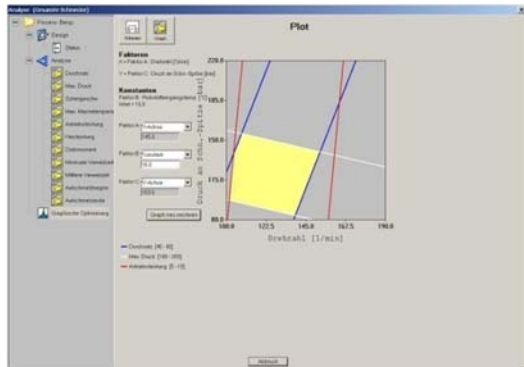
Analyse - (Graphische Optimierung)

Plot

Faktoren
X = Faktor A: Drehzahl [1/min]
Y = Faktor C: Druck an Scho.-Spitze [bar]

Konstanten
Faktor B: Rohrstaffelungsgrenze [%]
Wert = 10,0

Faktor A: X-Achse
Faktor B: Konstant
Faktor C: Y-Achse

Graph neu zeichnen

220.0
195.0
150.0
175.0
80.0
100.0
122.5
145.0
167.5
190.0
Drehzahl [1/min]
Druck an Scho.-Spitze [bar]

Drehmom. [40 - 80]
Max. Druck [180 - 200]
Aufschmelzleistung [0 - 15]

Abbruch